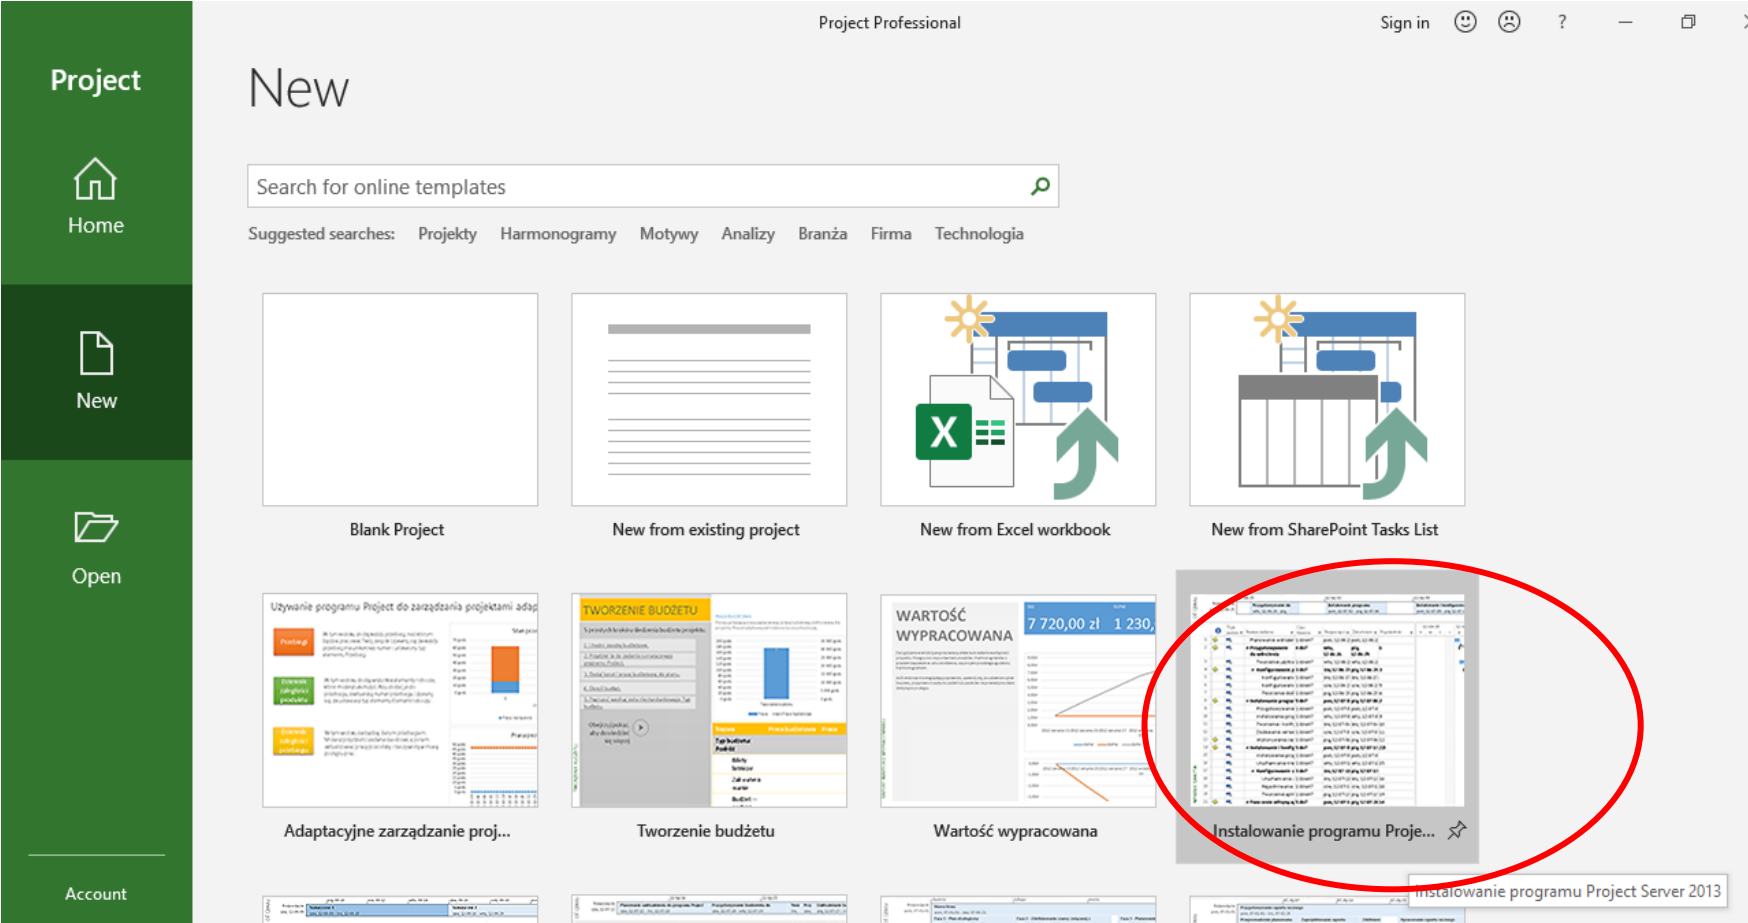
Project

Home

New

Open

Account

Project Professional

Sign in ? 

New

Search for online templates

Suggested searches: Projekty Harmonogramy Motywy Analizy Branża Firma Technologia

Blank Project

New from existing project

New from Excel workbook

New from SharePoint Tasks List

Używanie programu Project do zarządzania projektami adap

Adaptacyjne zarządzanie proj...

TWORZENIE BUDŻETU

Tworzenie budżetu

WARTOŚĆ WYPRACOWANA

7 720,00 zł 1 230,

Wartość wypracowana

Instalowanie programu Proje...

Instalowanie programu Project Server 2013